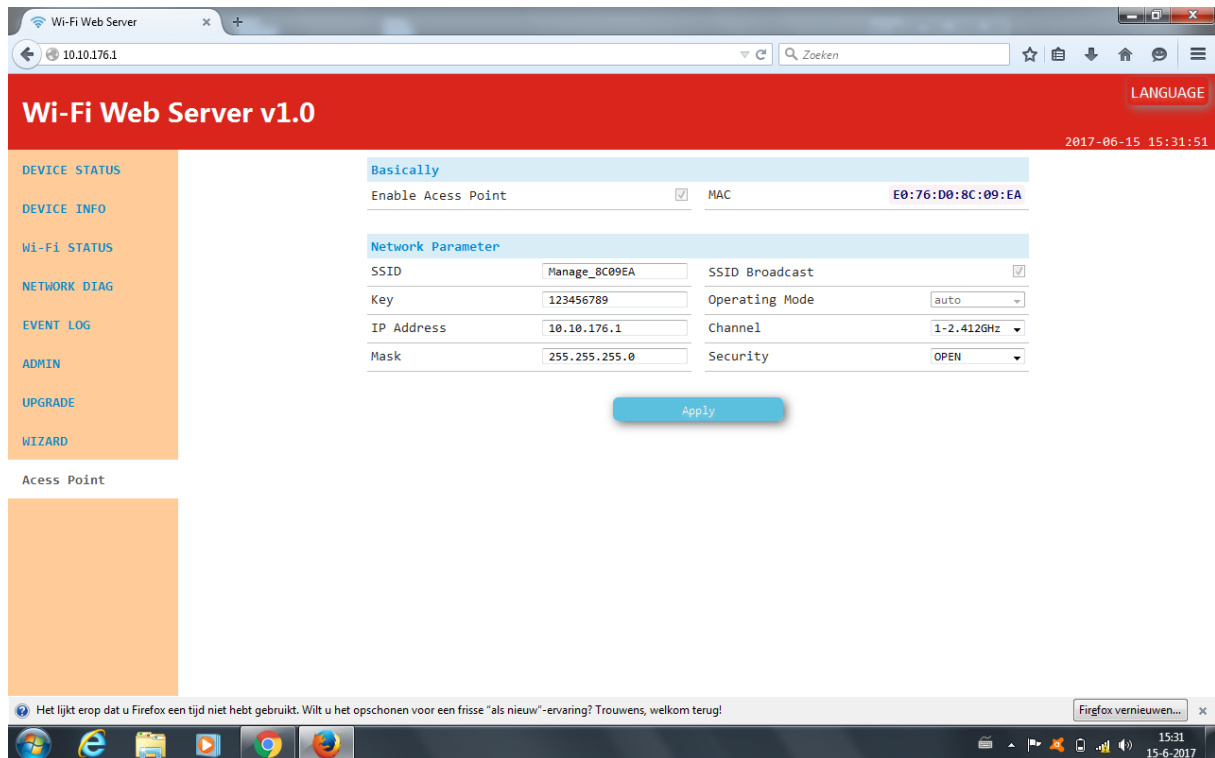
Wi-Fi Web Server

10.10.176.1

Zoeken

Wi-Fi Web Server v1.0

LANGUAGE

2017-06-15 15:31:51

DEVICE STATUS

DEVICE INFO

Wi-Fi STATUS

NETWORK DIAG

EVENT LOG

ADMIN

UPGRADE

WIZARD

Acess Point

Basically

Enable Acess Point

MAC E0:76:D0:8C:09:EA

Network Parameter

| | | | |
|---|---|---|---|
| SSID | Manage_8C09EA | SSID Broadcast | |
| Key | 123456789 | Operating Mode | auto |
| IP Address | 10.10.176.1 | Channel | 1-2.412GHz |
| Mask | 255.255.255.0 | Security | OPEN |

Apply

Het lijkt erop dat u Firefox een tijd niet hebt gebruikt. Wilt u het opschonen voor een frisse "als nieuw"-ervaring? Trouwens, welkom terug!

Firefox vernieuwen...

15:31
15-6-2017